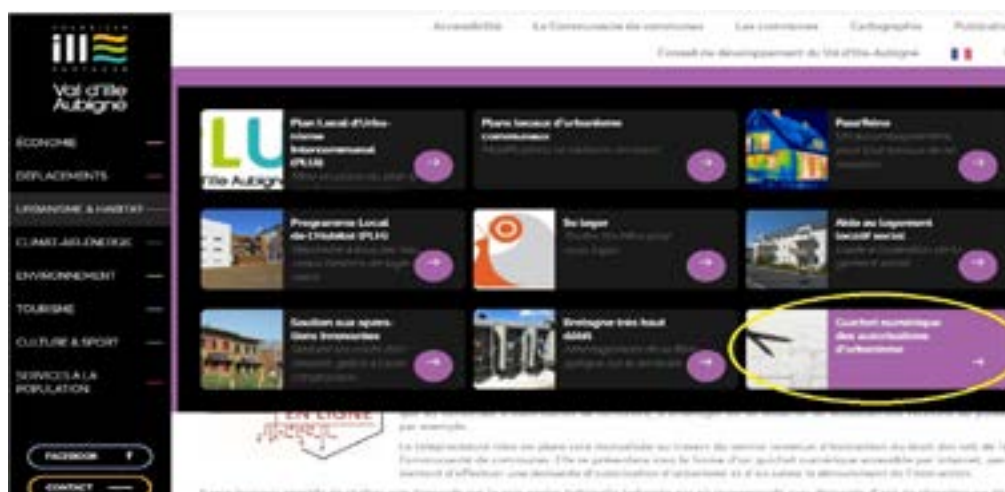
Val d'Ille Aubigné

Accessibilité La Communauté de communes Les communes Cartographie Publications

Conseil de développement du Val d'Ille-Aubigné

ÉCONOMIE
DÉPLACEMENTS
URBANISME & HABITAT
CLIMAT-AIR-ÉNERGIE
ENVIRONNEMENT
TOURISME
CULTURE & SPORT
SERVICES À LA POPULATION

Plan Local d'Urbanisme Intercommunal (PLUi)

Plans locaux d'urbanisme communaux

Pass'Rénov

Programme Local de l'Habitat (PLH)

Se loger

Aide au logement locatif social

Soutien aux opérations foncières

Bretagne très haut débit

Guichet numérique des autorisations d'urbanisme

LU
Ille Aubigné

EN LIGNE

FACEBOOK
CONTACT